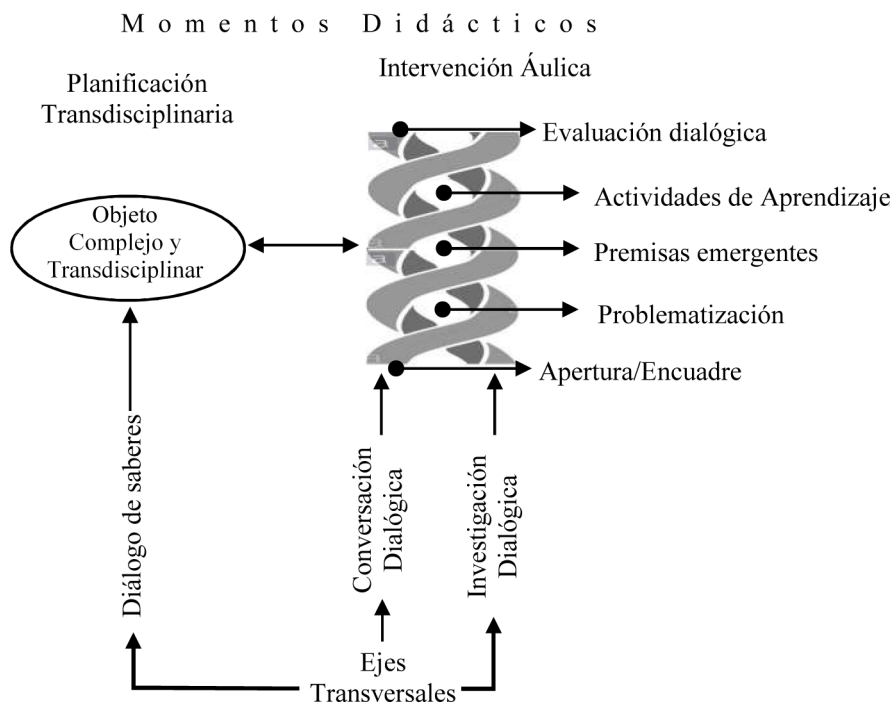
Momentos Didácticos

Planificación Transdisciplinaria

Intervención Áulica

Evaluación dialógica

Actividades de Aprendizaje

Premisas emergentes

Problematización

Apertura/Encuadre

Objeto Complejo y Transdisciplinar

Diálogo de saberes

Conversación Dialógica

Investigación Dialógica

Ejes Transversales